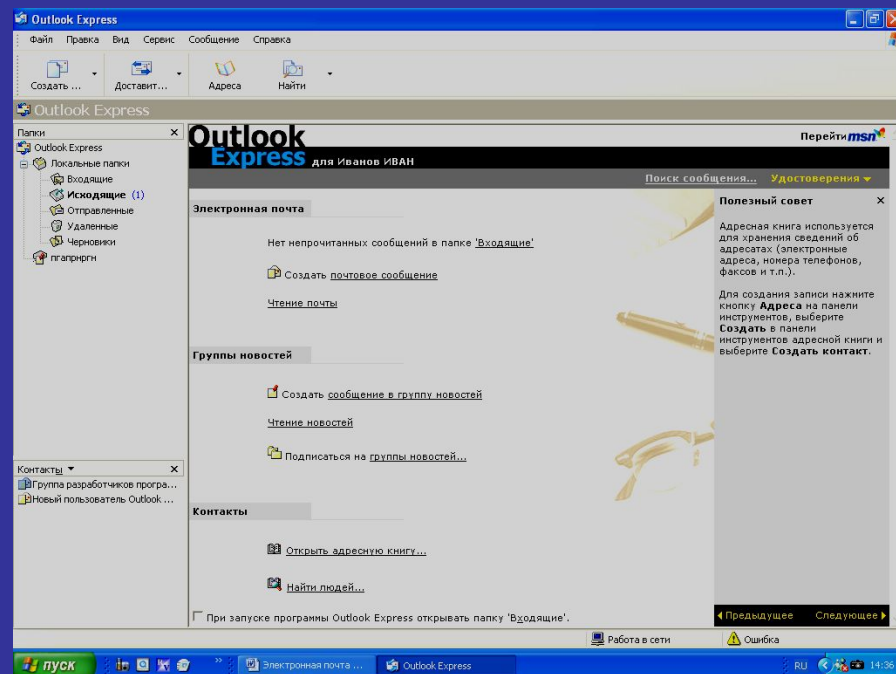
Outlook Express

Файл Правка Вид Сервис Сообщение Справка

Создать ... Доставит... Адреса Найти

Outlook Express

Папки ×

Outlook Express
Локальные папки
Входящие
Исходящие (1)
Отправленные
Удаленные
Черновики
пгапиргн

Контакты ▼ ×

Группа разработчиков програ...
Новый пользователь Outlook ...

Outlook Express для Иванов ИВАН

Перейти msn

Поиск сообщения... Удостоверения ▼

Электронная почта

Нет непрочитанных сообщений в папке 'Входящие'

Создать почтовое сообщение

Чтение почты

Группы новостей

Создать сообщение в группу новостей

Чтение новостей

Подписаться на группы новостей...

Контакты

Открыть адресную книгу...

Найти людей...

При запуске программы Outlook Express открывать папку 'Входящие'.

Полезный совет ×

Адресная книга используется для хранения сведений об адресатах (электронные адреса, номера телефонов, факсов и т.п.).

Для создания записи нажмите кнопку **Адреса** на панели инструментов, выберите **Создать** в панели инструментов адресной книги и выберите **Создать контакт**.

◄ Предыдущее Следующее ►

Работа в сети Ошибка

пуск Электронная почта ... Outlook Express RU 14:36